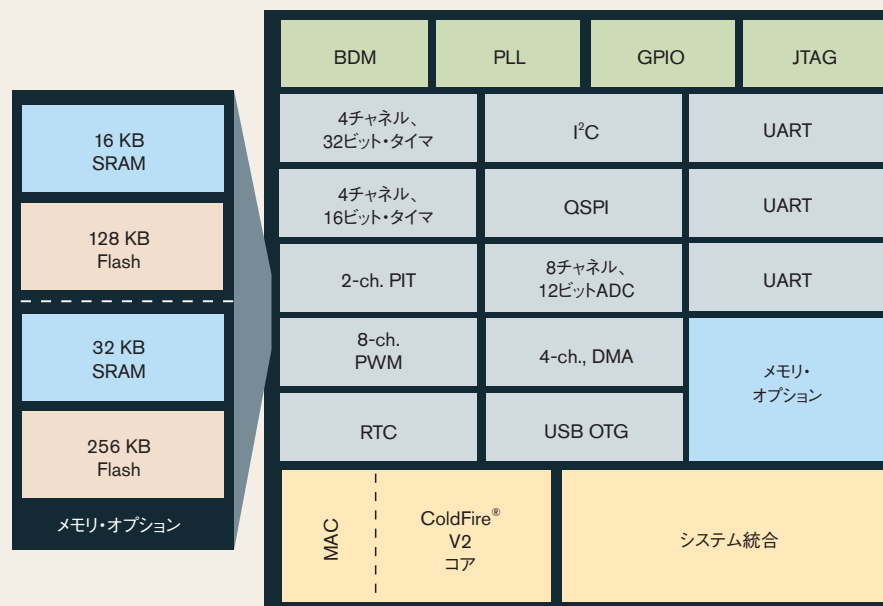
16 KB
SRAM

128 KB
Flash

32 KB
SRAM

256 KB
Flash

メモリ・オプション

BDM

PLL

GPIO

JTAG

4チャネル、
32ビット・タイマ

I$^2$C

UART

4チャネル、
16ビット・タイマ

QSPI

UART

2-ch. PIT

8チャネル、
12ビットADC

UART

8-ch.
PWM

4-ch., DMA

メモリ・
オプション

RTC

USB OTG

MAC

ColdFire®
V2
コア

システム統合